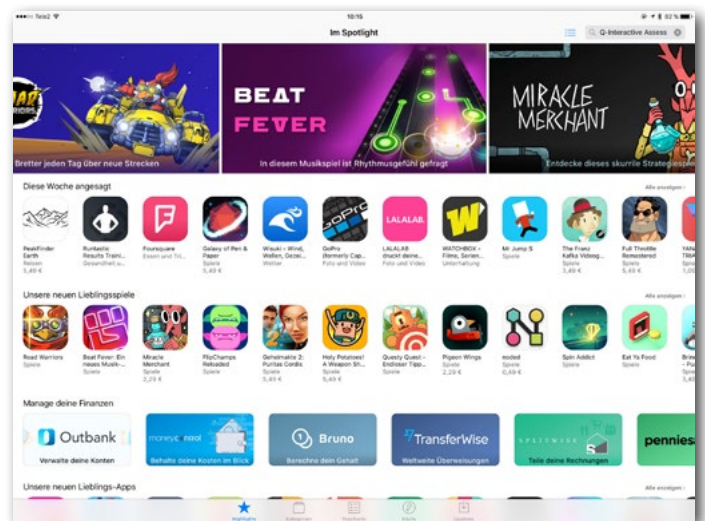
Tele2 10:15 82 %

Im Spotlight

Q-Interactive Assess

BEAT FEVER

MIRACLE MERCHANT

Bretter jeden Tag über neue Strecken

In diesem Musikspiel ist Rhythmusgefühl gefragt

Entdecke dieses skurrile Strategiespiel

Diese Woche angesagt

Alle anzeigen >

PeakFinder Earth Reisen 5,49 €

Runtastic Results Traini... Gesundheit u...

Foursquare Essen und Tri...

Galaxy of Pen & Paper Spiele 5,49 €

Wisuki - Wind, Wellen, Gezei... Wetter

GoPro (formerly Cap... Foto und Video

LALALAB druckt deine... Foto und Video

WATCHBOX - Filme, Serien... Unterhaltung

Mr Jump S Spiele

The Franz Kafka Videog... Spiele 3,49 €

Full Throttle Remastered Spiele 5,49 €

Unsere neuen Lieblingsspiele

Alle anzeigen >

Road Warriors Spiele

Beat Fever: Ein neues Musik-... Spiele

Miracle Merchant Spiele 2,29 €

FlipChamps Reloaded Spiele

Geheimakte 3: Puritas Cordis Spiele 5,49 €

Holy Potatoes! A Weapon Sh... Spiele 5,49 €

Questy Quest - Endloser Tipp... Spiele

Pigeon Wings Spiele 2,29 €

noded Spiele 0,49 €

Spin Addict Spiele

Eat Ya Food Spiele 2,29 €

Manage deine Finanzen

Outbank Verwalte deine Konten

moneycontrol Behalte deine Kosten im Blick

Bruno Berechne dein Gehalt

TransferWise Weltweite Überweisungen

SPLITWISE Teile deine Rechnungen

pennies

Unsere neuen Lieblings-Apps

Alle anzeigen >

Highlights Kategorien Topcharts Käufe Updates